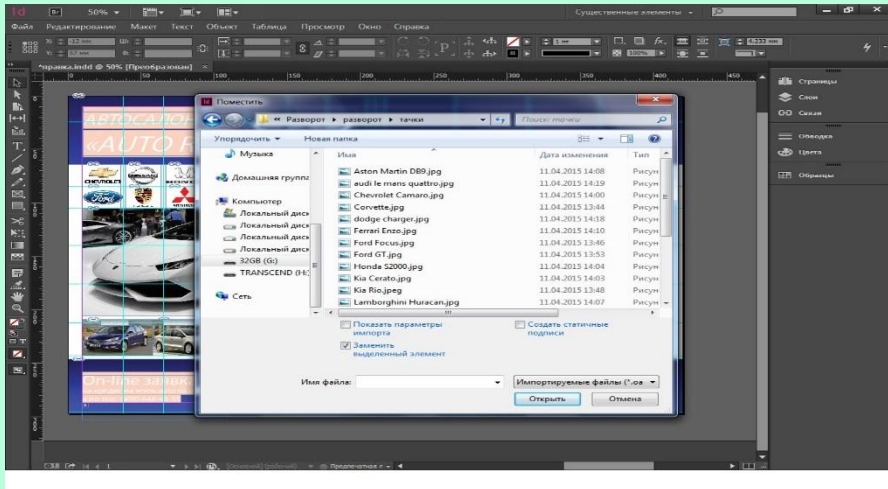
50%
Существенные элементы
Файл Редактирование Макет Текст Объект Таблица Просмотр Окно Справка
*правка.indd @ 50% [Преобразован]
Страницы
Слои
Связи
Обводка
Цвета
Образцы
АВТОСАЛОН
«AUTO
On-line затек
Поместить
« Разворот ▸ разворот ▸ тачки
Поиск: тачки
Упорядочить ▾ Новая папка
Музыка
Домашняя группа
Компьютер
Локальный диск
Локальный диск
Локальный диск
Локальный диск
32GB (G:)
TRANSCEND (H:)
Сеть
| Имя | Дата изменения | Тип |
|---|---|---|
| Aston Martin DB9.jpg | 11.04.2015 14:08 | Рисун |
| audi le mans quattro.jpg | 11.04.2015 14:19 | Рисун |
| Chevrolet Camaro.jpg | 11.04.2015 14:00 | Рисун |
| Corvette.jpg | 11.04.2015 13:44 | Рисун |
| dodge charger.jpg | 11.04.2015 14:18 | Рисун |
| Ferrari Enzo.jpg | 11.04.2015 14:10 | Рисун |
| Ford Focus.jpg | 11.04.2015 13:46 | Рисун |
| Ford GT.jpg | 11.04.2015 13:53 | Рисун |
| Honda S2000.jpg | 11.04.2015 14:04 | Рисун |
| Kia Cerato.jpg | 11.04.2015 14:03 | Рисун |
| Kia Rio.jpeg | 11.04.2015 13:48 | Рисун |
| Lamborghini Huracan.jpg | 11.04.2015 14:07 | Рисун |
Показать параметры импорта
Создать статичные подписи
Заменить выделенный элемент
Имя файла:
Импортируемые файлы (*.os
Открыть
Отмена